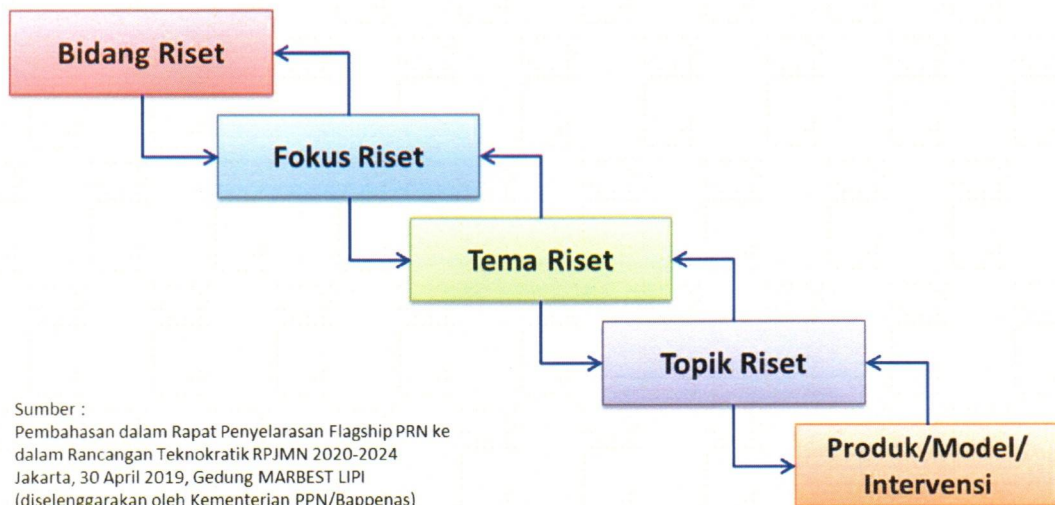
Bidang Riset

Fokus Riset

Tema Riset

Topik Riset

Produk/Model/ Intervensi

Sumber :
Pembahasan dalam Rapat Penyelarasan Flagship PRN ke dalam Rancangan Teknokratik RPJMN 2020-2024 Jakarta, 30 April 2019, Gedung MARBEST LIPI (diselenggarakan oleh Kementerian PPN/Bappenas)